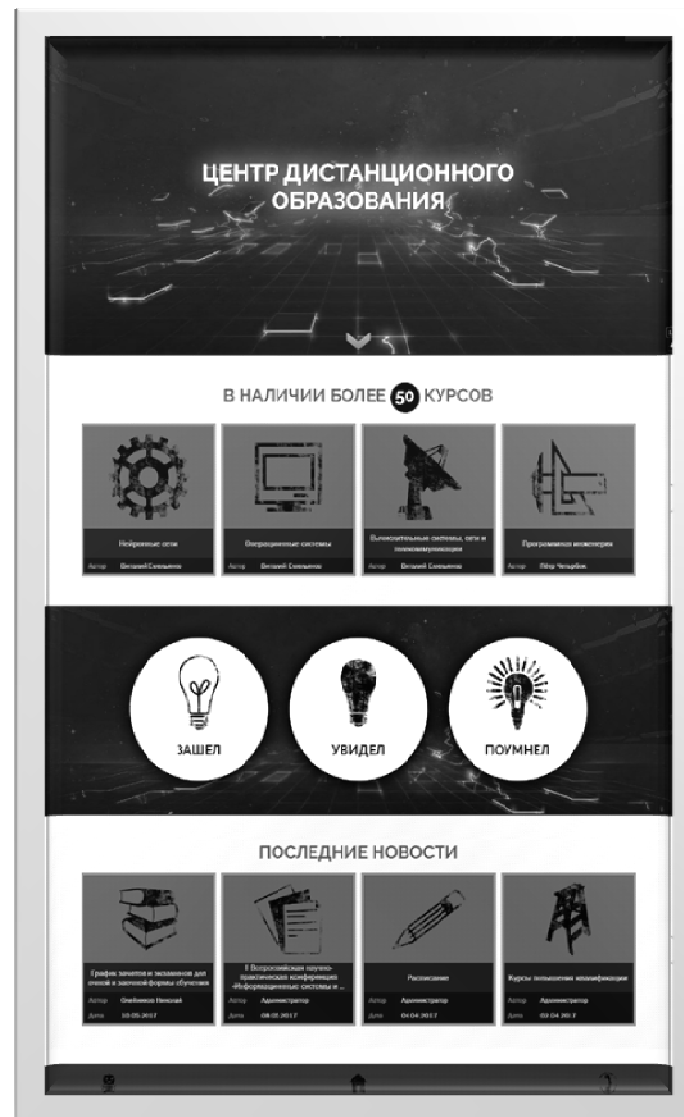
ЦЕНТР ДИСТАНЦИОННОГО ОБРАЗОВАНИЯ

В НАЛИЧИИ БОЛЕЕ 50 КУРСОВ

Нейронные сети
Автор Виталий Селезнев

Операционные системы
Автор Виталий Селезнев

Вычислительные системы, сети и телекоммуникации
Автор Виталий Селезнев

Программная инженерия
Автор Пётр Чепыйбов

ЗАШЕЛ

УВИДЕЛ

ПОУМНЕЛ

ПОСЛЕДНИЕ НОВОСТИ

График зачетов и экзаменов для очной и заочной формы обучения
Автор Олейников Николай
Дата 10.05.2017

II Всероссийская научно-практическая конференция «Информационные системы и ...
Автор Администратор
Дата 08.05.2017

Расписание
Автор Администратор
Дата 04.04.2017

Курсы повышения квалификации
Автор Администратор
Дата 03.04.2017